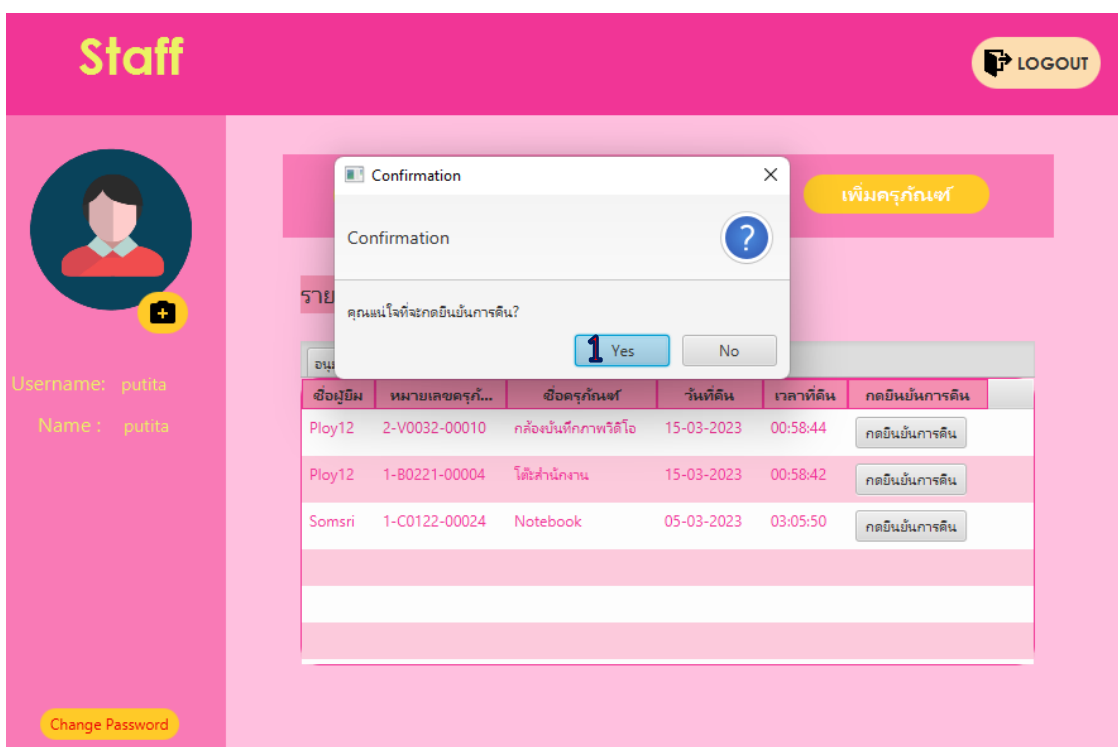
Staff

LOGOUT

Username: putita

Name : putita

Change Password

เพิ่มครุภัณฑ์

ราย

อนุ

Confirmation

Confirmation

คุณแน่ใจที่จะกดยืนยันการคืน?

1 Yes

No

| ชื่อผู้ยืม | หมายเลขครุภั... | ชื่อครุภัณฑ์ | วันที่คืน | เวลาที่คืน | กดยืนยันการคืน |
|---|---|---|---|---|---|
| Ploy12 | 2-V0032-00010 | กล้องบันทึกภาพวิดีโอ | 15-03-2023 | 00:58:44 | กดยืนยันการคืน |
| Ploy12 | 1-B0221-00004 | โต๊ะสำนักงาน | 15-03-2023 | 00:58:42 | กดยืนยันการคืน |
| Somsri | 1-C0122-00024 | Notebook | 05-03-2023 | 03:05:50 | กดยืนยันการคืน |